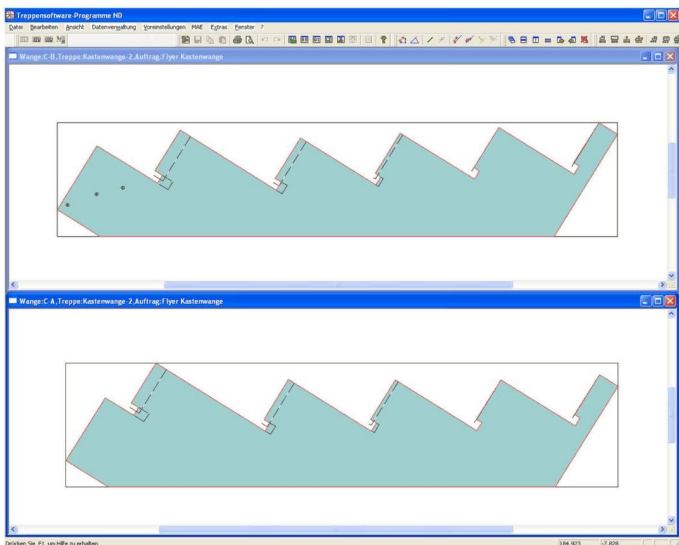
Treppensoftware-Programme ND

Datei Bearbeiten Ansicht Datenverwaltung Voreinstellungen MAE Extras Fenster ?

Wange:C-B,Treppe:Kastenwange-2,Auftrag:Flyer Kastenwange

Wange:C-A,Treppe:Kastenwange-2,Auftrag:Flyer Kastenwange

Drücken Sie F1, um Hilfe zu erhalten.

186.923 -7.826